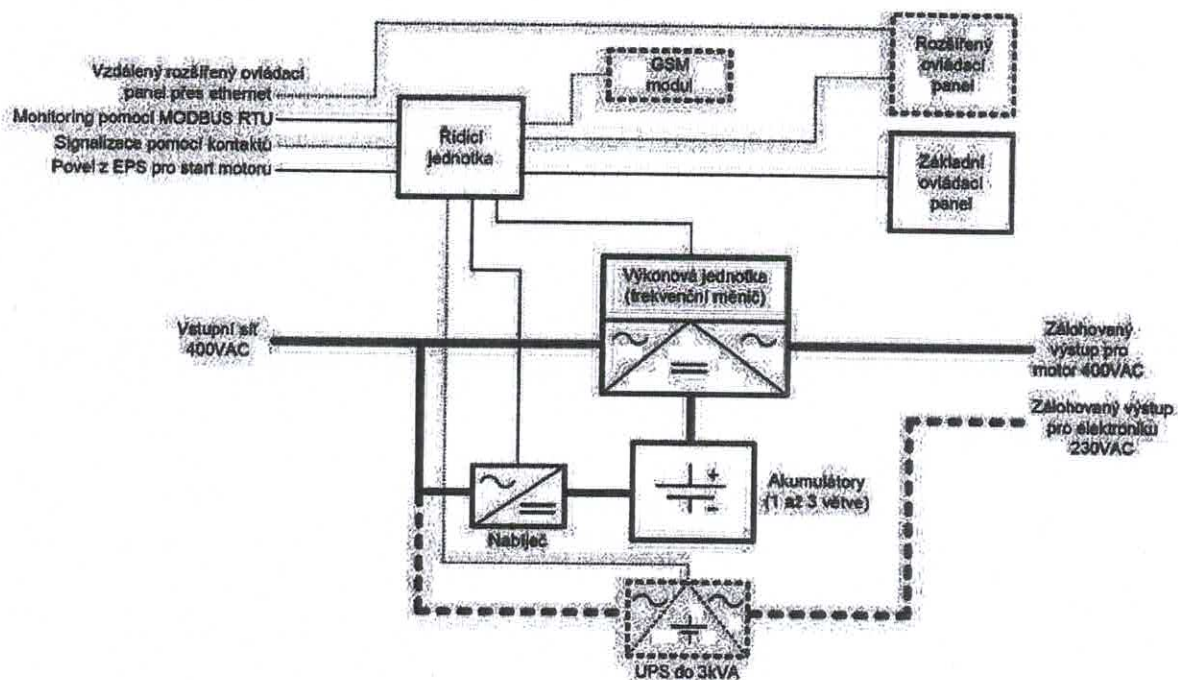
Vzdálený rozšířený ovládací panel přes ethernet
Monitoring pomocí MODBUS RTU
Signalizace pomocí kontaktů
Povel z EPS pro start motoru

Řídicí jednotka

GSM modul

Rozšířený ovládací panel

Základní ovládací panel

Výkonová jednotka (frekvenční měnič)

Vstupní síť 400VAC

Zálohovaný výstup pro motor 400VAC

Zálohovaný výstup pro elektroniku 230VAC

Akumulátory (1 až 3 větve)

Nabíječ

UPS do 3kVA